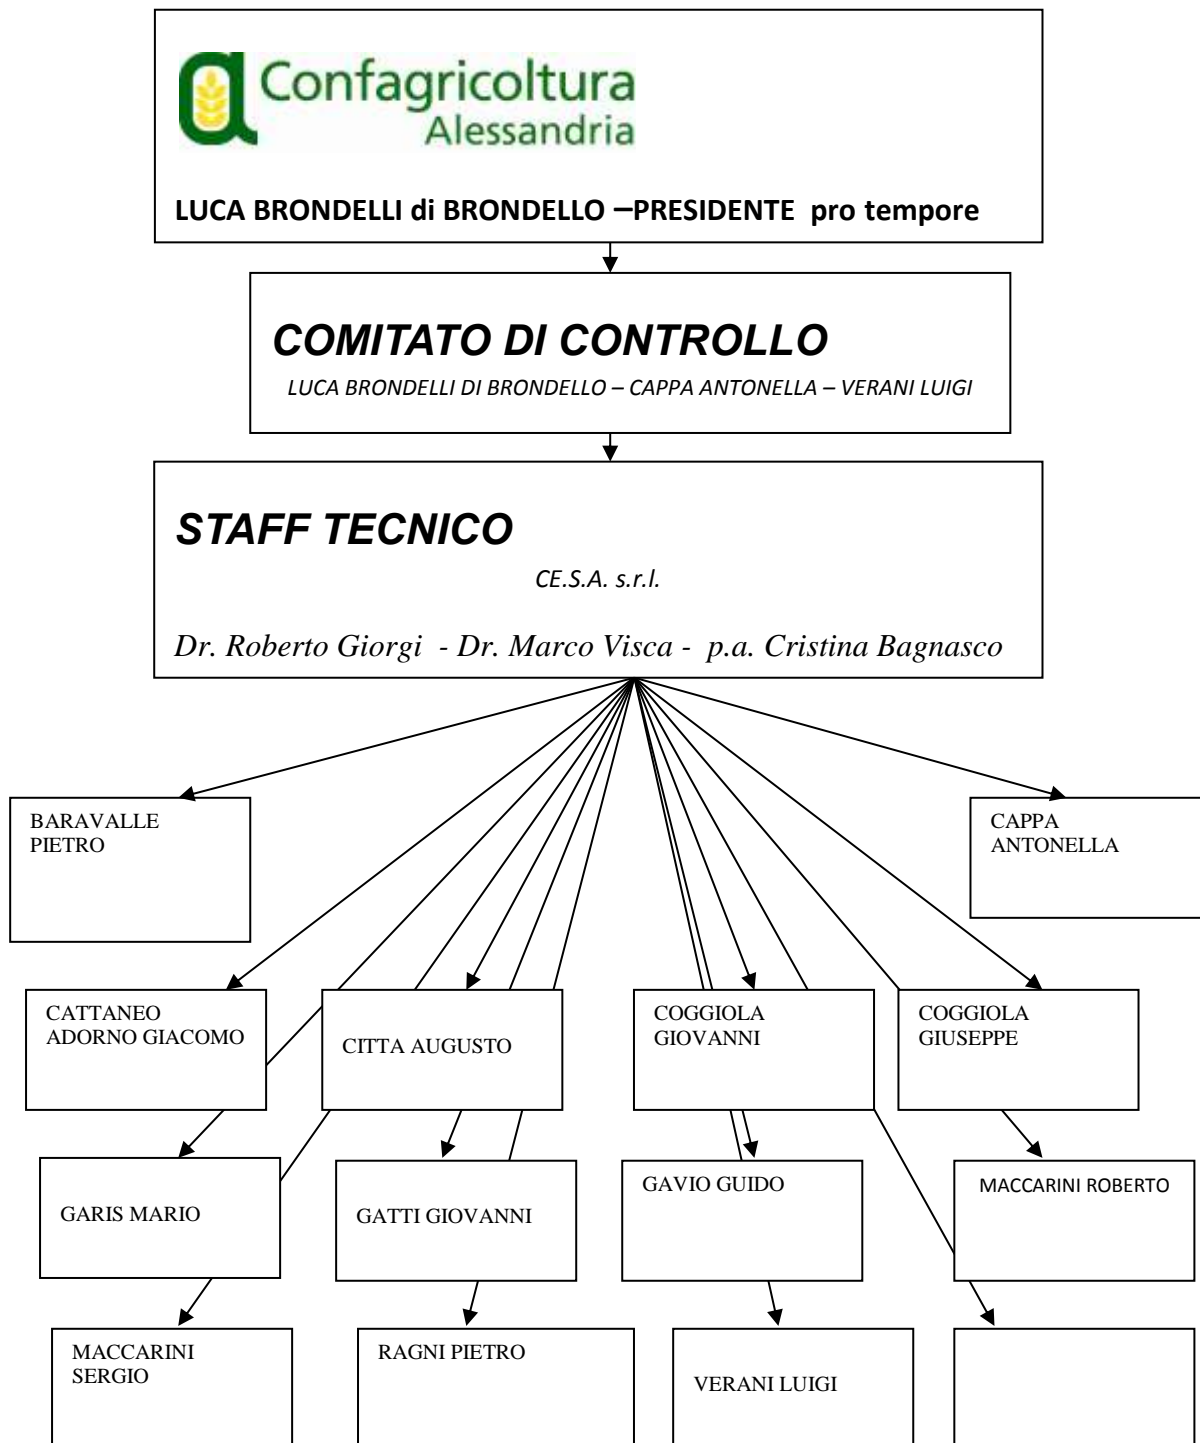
Confagricoltura
Alessandria

LUCA BRONDELLI di BRONDELLO –PRESIDENTE pro tempore

COMITATO DI CONTROLLO

LUCA BRONDELLI DI BRONDELLO – CAPPA ANTONELLA – VERANI LUIGI

STAFF TECNICO

CE.S.A. s.r.l.

Dr. Roberto Giorgi - Dr. Marco Visca - p.a. Cristina Bagnasco

BARAVALLE PIETRO

CAPPA ANTONELLA

CATTANEO ADORNO GIACOMO

CITTA AUGUSTO

COGGIOLA GIOVANNI

COGGIOLA GIUSEPPE

GARIS MARIO

GATTI GIOVANNI

GAVIO GUIDO

MACCARINI ROBERTO

MACCARINI SERGIO

RAGNI PIETRO

VERANI LUIGI